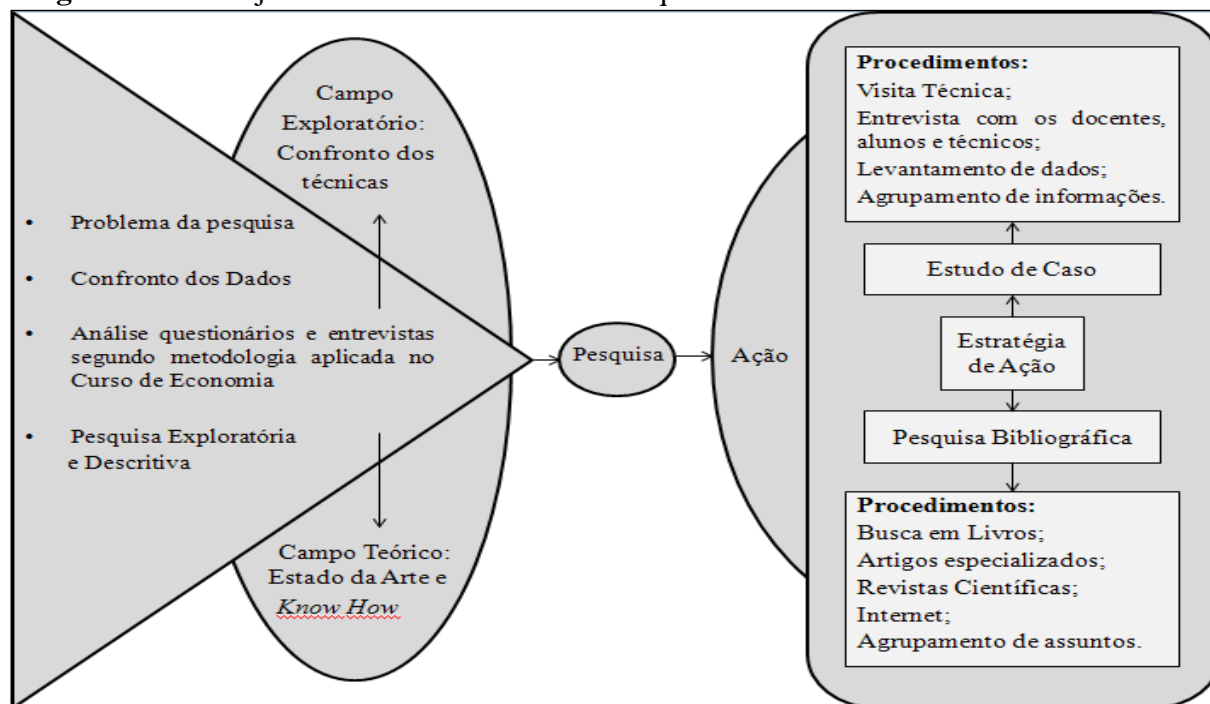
Campo Exploratório: Confronto dos técnicas

- Problema da pesquisa
- Confronto dos Dados
- Análise questionários e entrevistas segundo metodologia aplicada no Curso de Economia
- Pesquisa Exploratória e Descritiva

Campo Teórico: Estado da Arte e *Know How*

Pesquisa

Ação

**Procedimentos:**
Visita Técnica;
Entrevista com os docentes, alunos e técnicos;
Levantamento de dados;
Agrupamento de informações.

Estudo de Caso

Estratégia de Ação

Pesquisa Bibliográfica

**Procedimentos:**
Busca em Livros;
Artigos especializados;
Revistas Científicas;
Internet;
Agrupamento de assuntos.